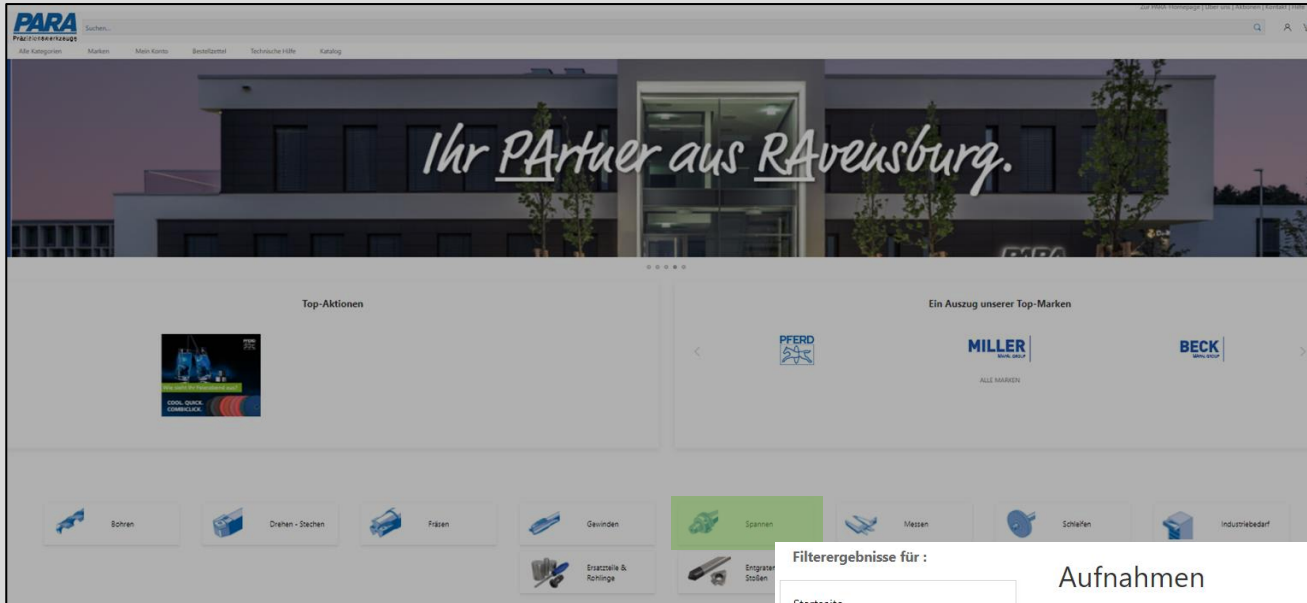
PARA
Präzisionswerkzeuge
Suchen...
Zur PARA Homepage | Über uns | Aktionen | Kontakt | Hilfe
Alle Kategorien Marken Mein Konto Bestellzettel Technische Hilfe Katalog

Ihr PArtner aus RAvensburg.

PARA

Top-Aktionen

PFERD
COOL. QUICK. COMBICLICK.

Ein Auszug unserer Top-Marken

PFERD
MILLER
BECK
ALLE MARKEN

Bohren
Drehen - Stechen
Fräsen
Gewinden
Spannen
Messen
Schleifen
Industriebedarf
Ersatzteile & Rohlinge
Entgraten Stoßen

Filterergebnisse für :
Startseite

Aufnahmen